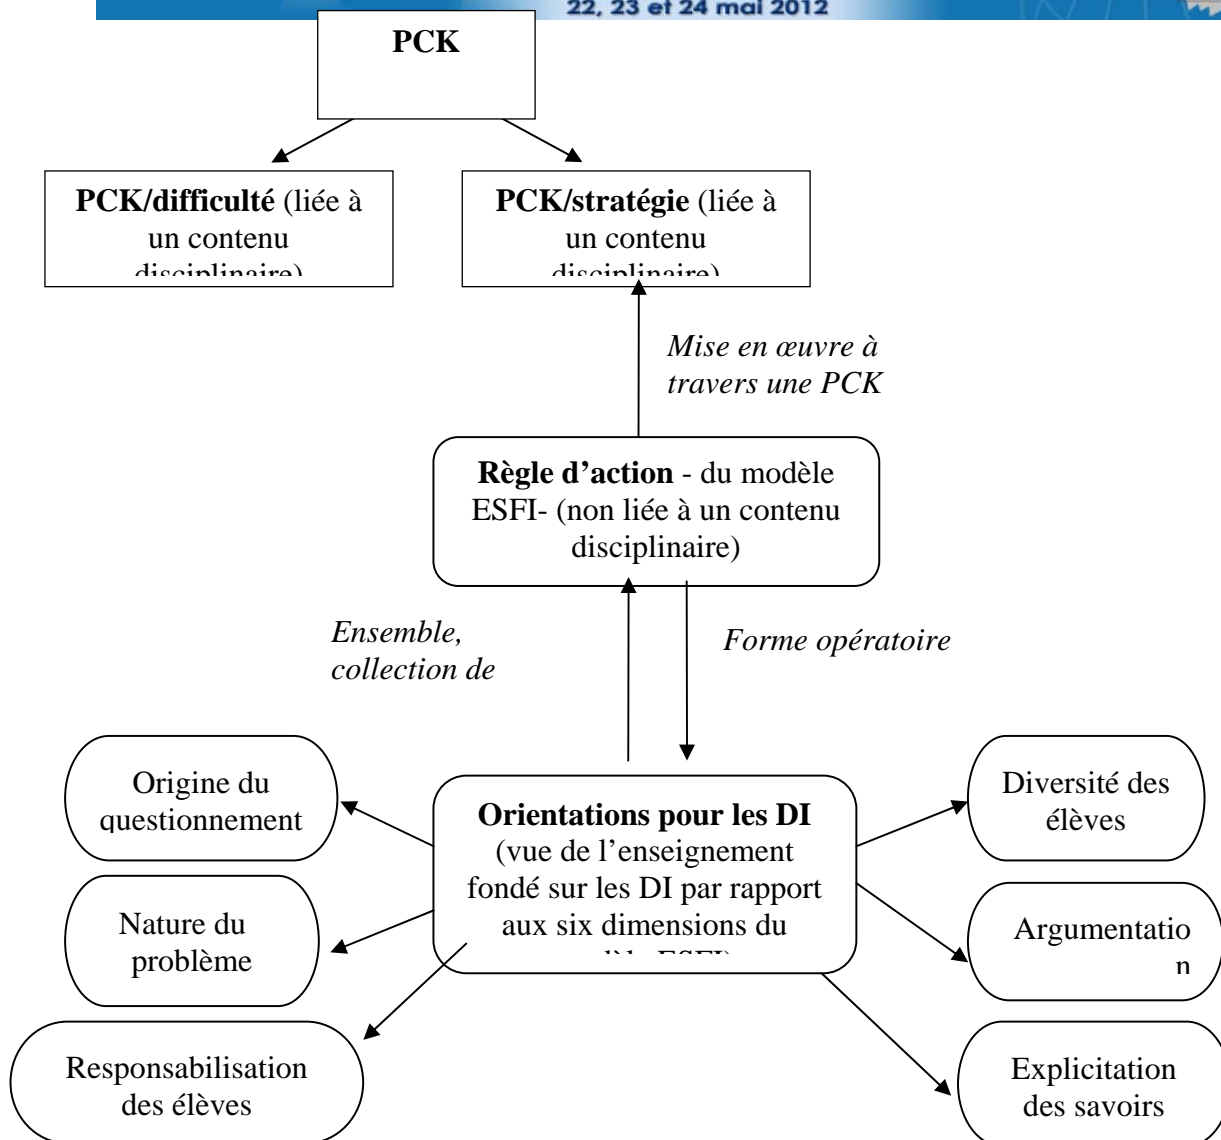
22, 23 et 24 mai 2012

PCK

PCK/difficulté (liée à un contenu disciplinaire)

PCK/stratégie (liée à un contenu disciplinaire)

Mise en œuvre à travers une PCK

Règle d'action - du modèle ESFI- (non liée à un contenu disciplinaire)

Ensemble, collection de

Forme opératoire

Origine du questionnement

Nature du problème

Responsabilisation des élèves

Orientations pour les DI (vue de l'enseignement fondé sur les DI par rapport aux six dimensions du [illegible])

Diversité des élèves

Argumentatio n

Explicitation des savoirs